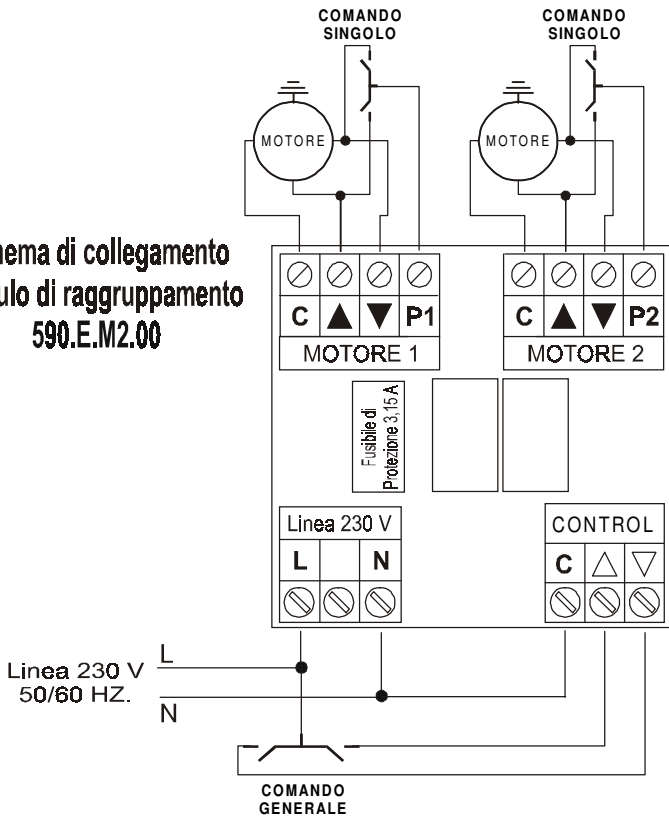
COMANDO SINGOLO

COMANDO SINGOLO

MOTORE

MOTORE

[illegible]hema di collegamento
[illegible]ulo di raggruppamento
590.E.M2.00

| C | ▲ | ▼ | P1 |
|---|---|---|---|

MOTORE 1

| C | ▲ | ▼ | P2 |
|---|---|---|---|

MOTORE 2

Fusibile di Protezione 3,15 A

Linea 230 V

| L | | N |
|---|---|---|

CONTROL

| C | △ | ▽ |
|---|---|---|

Linea 230 V
50/60 HZ.

L

N

COMANDO GENERALE